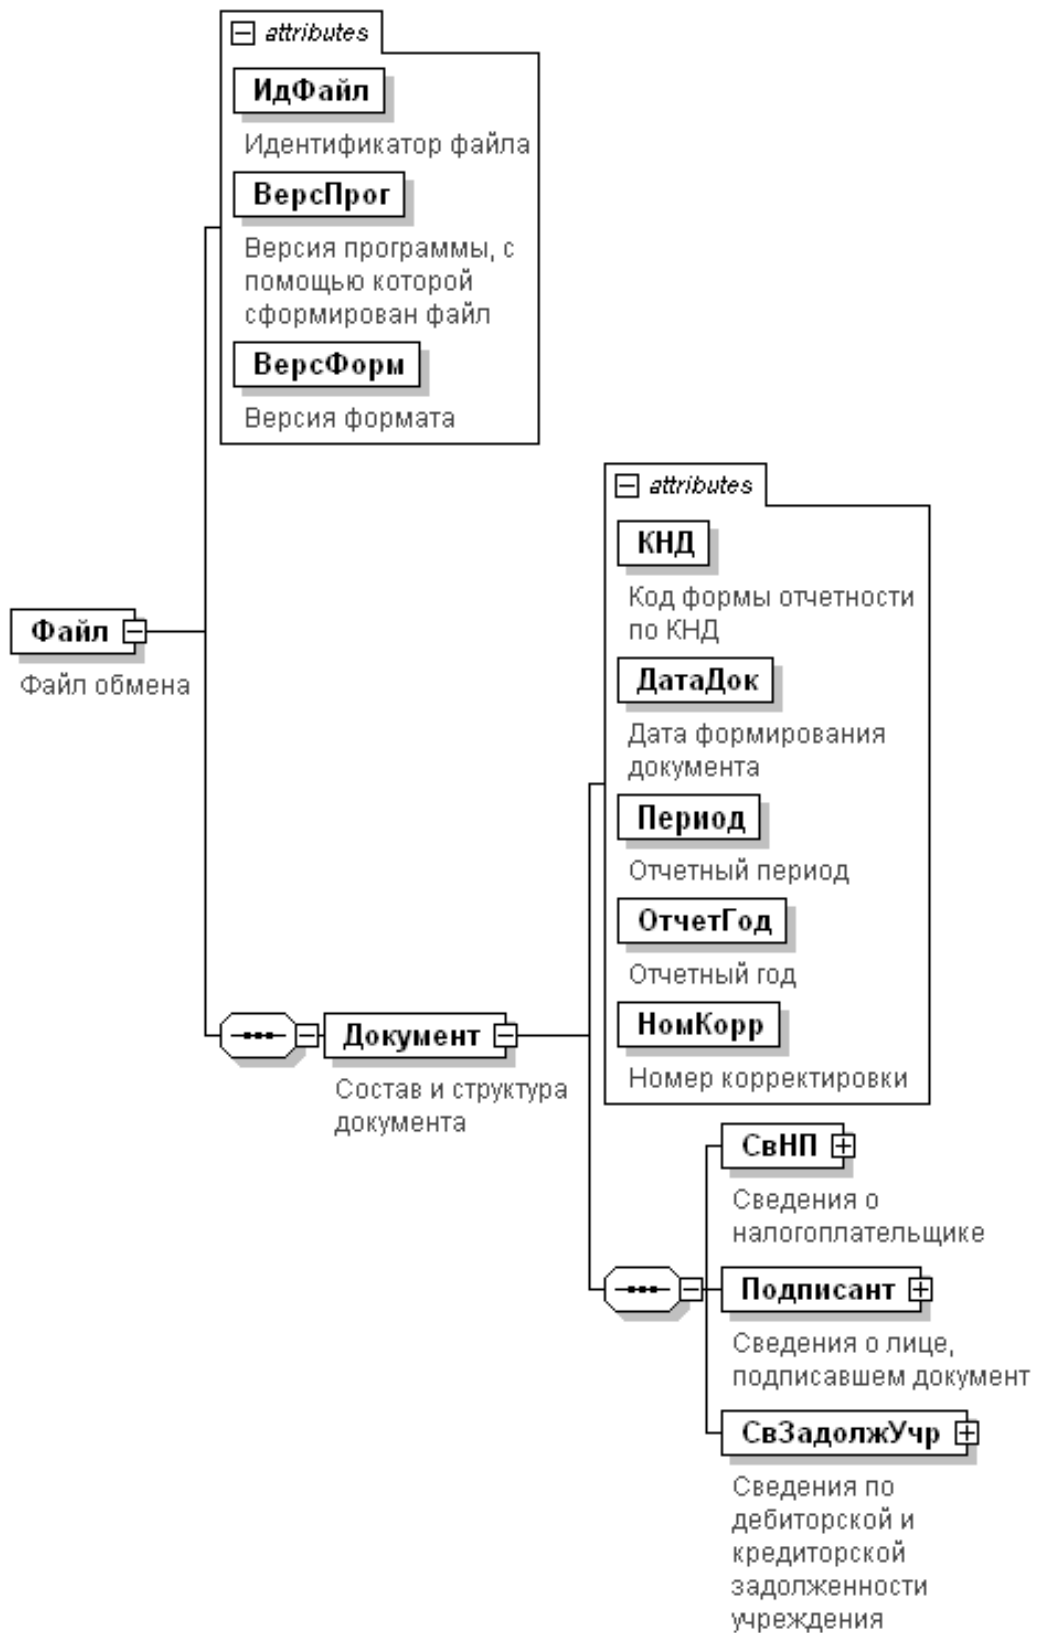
attributes

ИдФайл

Идентификатор файла

ВерсПрог

Версия программы, с помощью которой сформирован файл

ВерсФорм

Версия формата

Файл

Файл обмена

attributes

КНД

Код формы отчетности по КНД

ДатаДок

Дата формирования документа

Период

Отчетный период

ОтчетГод

Отчетный год

НомКорр

Номер корректировки

Документ

Состав и структура документа

СвНП

Сведения о налогоплательщике

Подписант

Сведения о лице, подписавшем документ

СвЗадолжУчр

Сведения по дебиторской и кредиторской задолженности учреждения